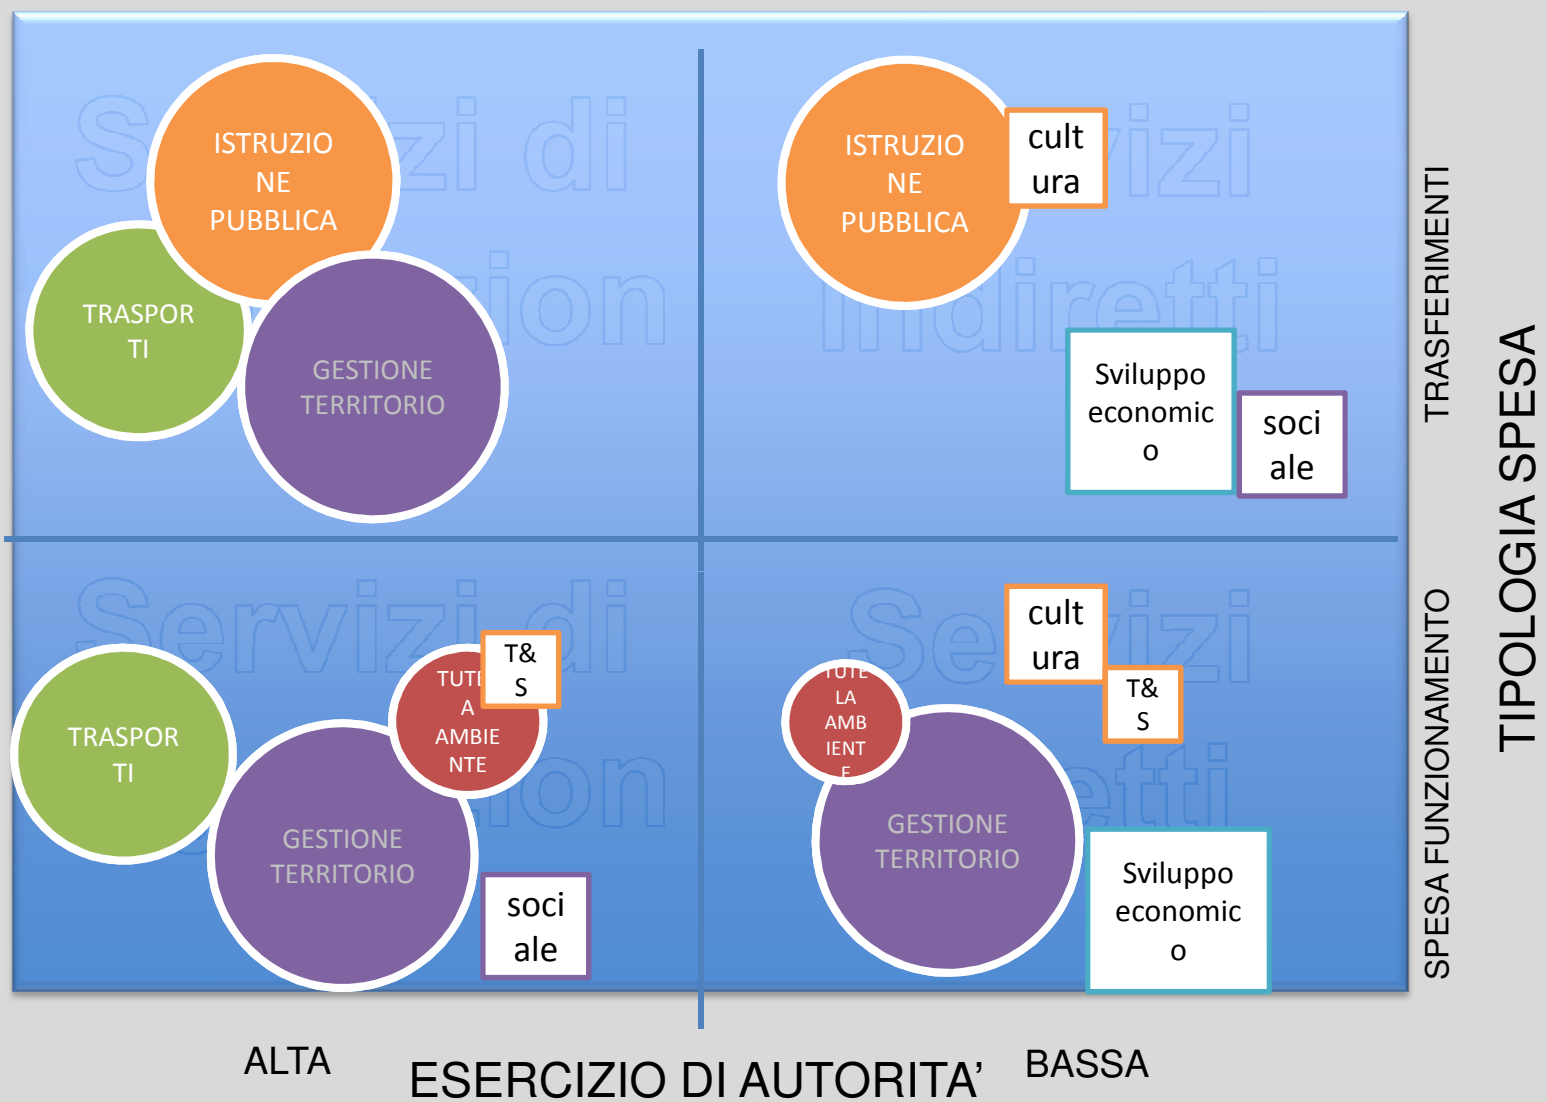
Servizi di Funzion

ISTRUZIONE PUBBLICA

TRASPORTI

GESTIONE TERRITORIO

Servizi Indiretti

ISTRUZIONE PUBBLICA

cultura

Sviluppo economico

sociale

TRASFERIMENTI

Servizi di Funzion

TRASPORTI

TUTELA AMBIENTE

T&S

GESTIONE TERRITORIO

sociale

Servizi Indiretti

cultura

T&S

TUTELA AMBIENTE

GESTIONE TERRITORIO

Sviluppo economico

SPESA FUNZIONAMENTO

TIPOLOGIA SPESA

ALTA

ESERCIZIO DI AUTORITA'

BASSA